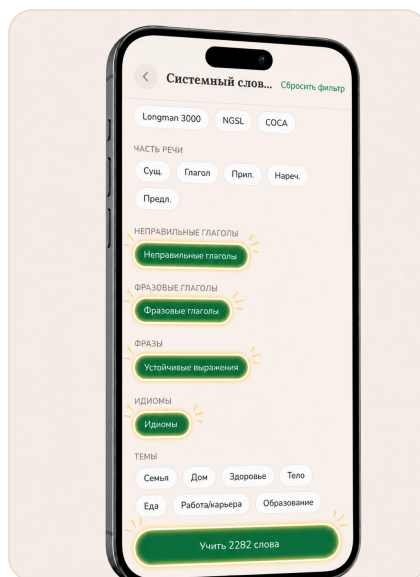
Системный слов... Сбросить фильтр

Longman 3000 NGSL COCA

ЧАСТЬ РЕЧИ

Сущ. Глагол Прил. Нареч.

Предл.

НЕПРАВИЛЬНЫЕ ГЛАГОЛЫ

Неправильные глаголы

ФРАЗОВЫЕ ГЛАГОЛЫ

Фразовые глаголы

ФРАЗЫ

Устойчивые выражения

ИДИОМЫ

Идиомы

ТЕМЫ

Семья Дом Здоровье Тело

Еда Работа/карьера Образование

Учить 2282 слова